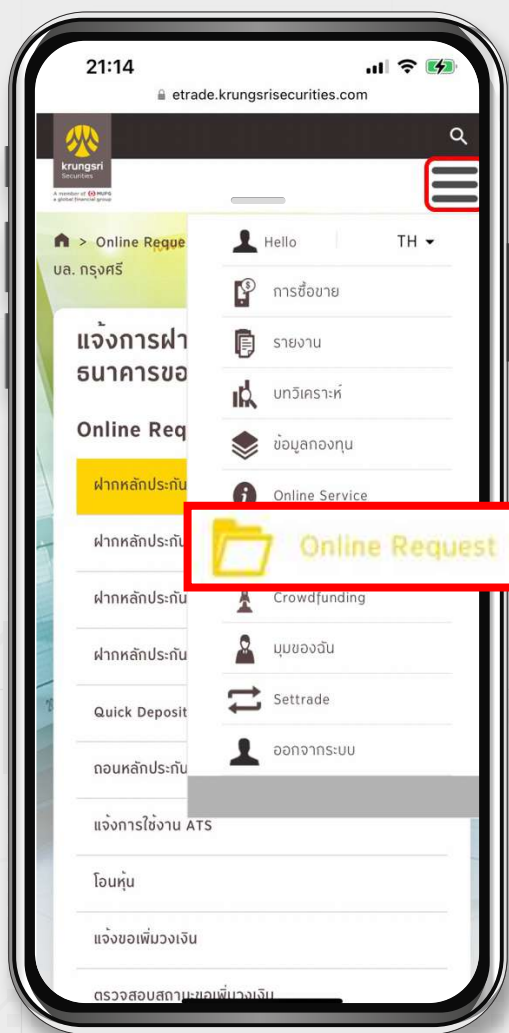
21:14

etrade.krungsrisecurities.com

krungsri Securities

A member of MUFG a global financial group

> Online Reque

บล. กรุงศรี

แจ้งการฝา

ธนาคารขอ

Online Req

ฝากหลักประกัน

ฝากหลักประกัน

ฝากหลักประกัน

ฝากหลักประกัน

Quick Deposit

ถอนหลักประกัน

แจ้งการใช้งาน ATS

โอนหุ้น

แจ้งขอเพิ่มวงเงิน

ตรวจสอบสถานะขอเพิ่มวงเงิน

Hello

TH

การซื้อขาย

รายงาน

บทวิเคราะห์

ข้อมูลกองทุน

Online Service

Online Request

Crowdfunding

มุมของฉัน

Settrade

ออกจากระบบ